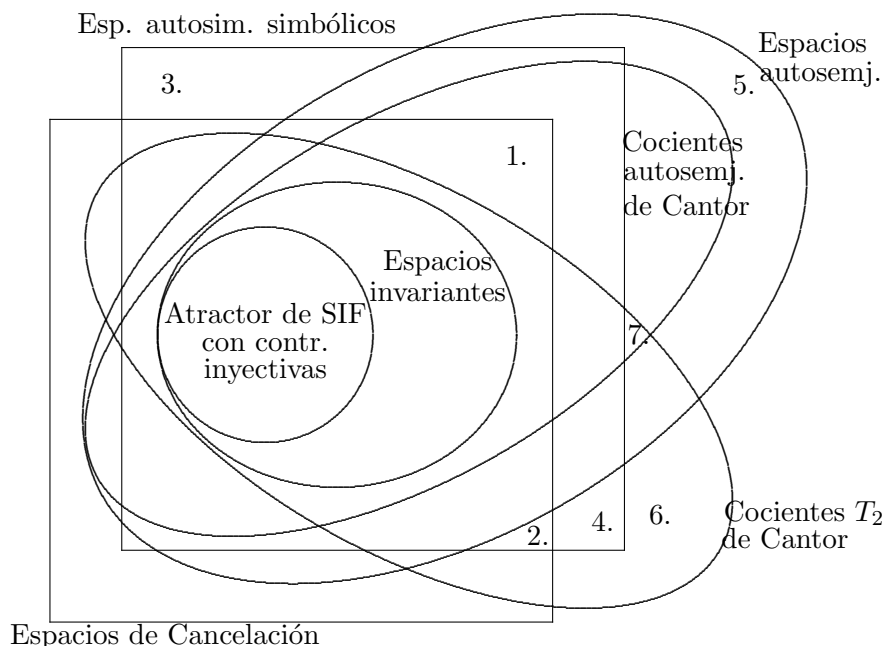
Esp. autosim. simbólicos

Espacios autosemj.

3.

5.

1.

Cocientes autosemj. de Cantor

Espacios invariantes

Atractor de SIF con contr. inyectivas

7.

2.

4.

6.

Cocientes $T_2$ de Cantor

Espacios de Cancelación